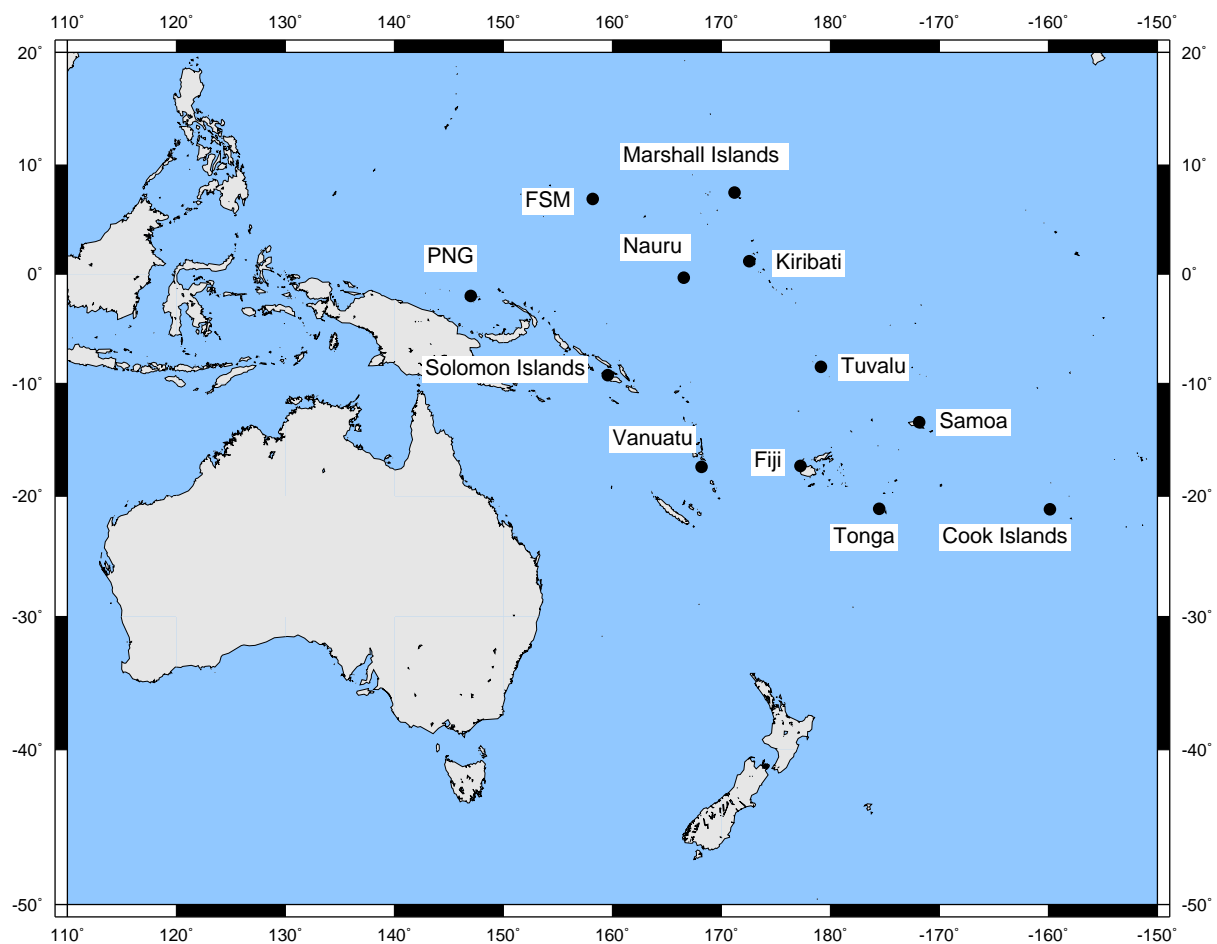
110° 120° 130° 140° 150° 160° 170° 180° -170° -160° -150°

20° 10° 0° -10° -20° -30° -40° -50°

Marshall Islands

FSM

Nauru

Kiribati

PNG

Solomon Islands

Tuvalu

Samoa

Vanuatu

Fiji

Tonga

Cook Islands

20° 10° 0° -10° -20° -30° -40° -50°

110° 120° 130° 140° 150° 160° 170° 180° -170° -160° -150°